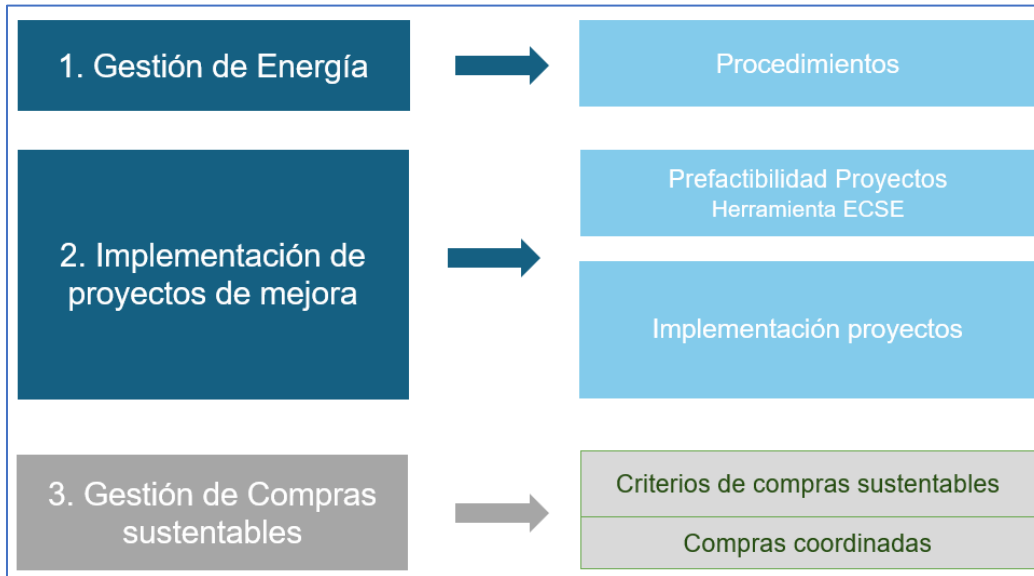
1. Gestión de Energía

Procedimientos

2. Implementación de proyectos de mejora

Prefactibilidad Proyectos
Herramienta ECSE

Implementación proyectos

3. Gestión de Compras sustentables

Criterios de compras sustentables

Compras coordinadas